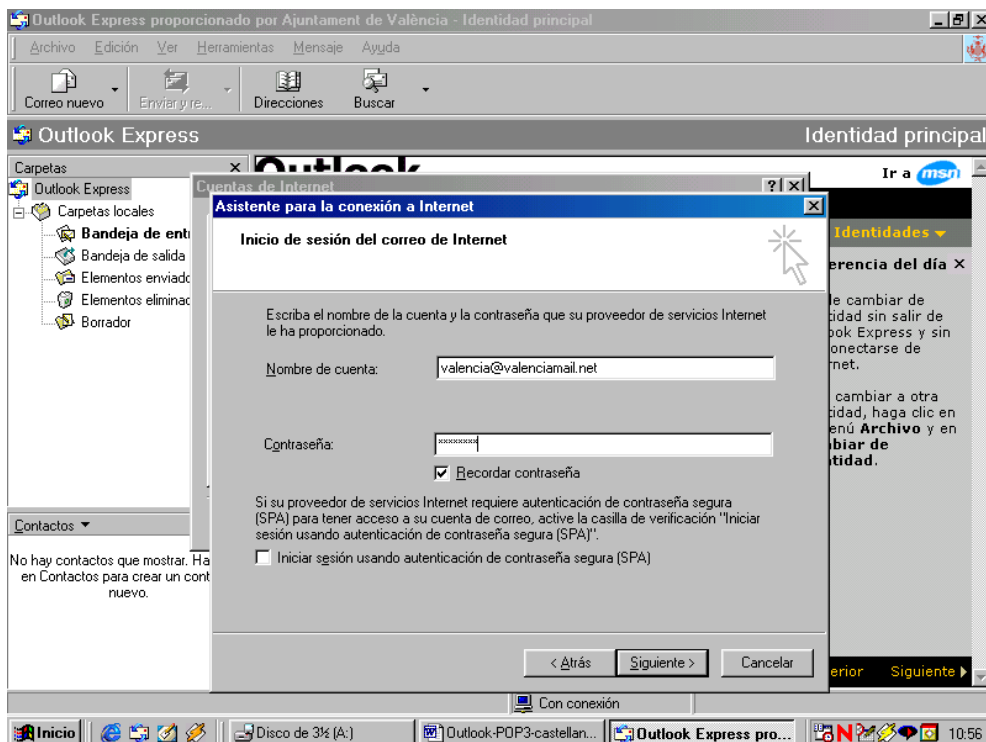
Outlook Express proporcionado por Ajuntament de València - Identidad principal

Archivo Edición Ver Herramientas Mensaje Ayuda

Correo nuevo Enviar y re... Direcciones Buscar

Outlook Express Identidad principal

Carpetas
Outlook Express
Carpetas locales
Bandeja de entr
Bandeja de salida
Elementos enviado
Elementos eliminad
Borrador

Contactos ▾
No hay contactos que mostrar. Ha en Contactos para crear un cont nuevo.

Outlook
Ir a msn
Identidades ▾
erencia del día ×
le cambiar de tidad sin salir de ook Express y sin onectarse de rnet.
cambiar a otra tidad, haga clic en enú Archivo y en biar de tidad.
erior Siguiente ▶

Cuentas de Internet
Asistente para la conexión a Internet
Inicio de sesión del correo de Internet

Escriba el nombre de la cuenta y la contraseña que su proveedor de servicios Internet le ha proporcionado.

Nombre de cuenta: valencia@valenciamail.net

Contraseña: xxxxxxx

Recordar contraseña

Si su proveedor de servicios Internet requiere autenticación de contraseña segura (SPA) para tener acceso a su cuenta de correo, active la casilla de verificación "Iniciar sesión usando autenticación de contraseña segura (SPA)".

Iniciar sesión usando autenticación de contraseña segura (SPA)

< Atrás Siguiente > Cancelar

Con conexión

Inicio Disco de 3½ (A:) Outlook-POP3-castellan... Outlook Express pro... 10:56